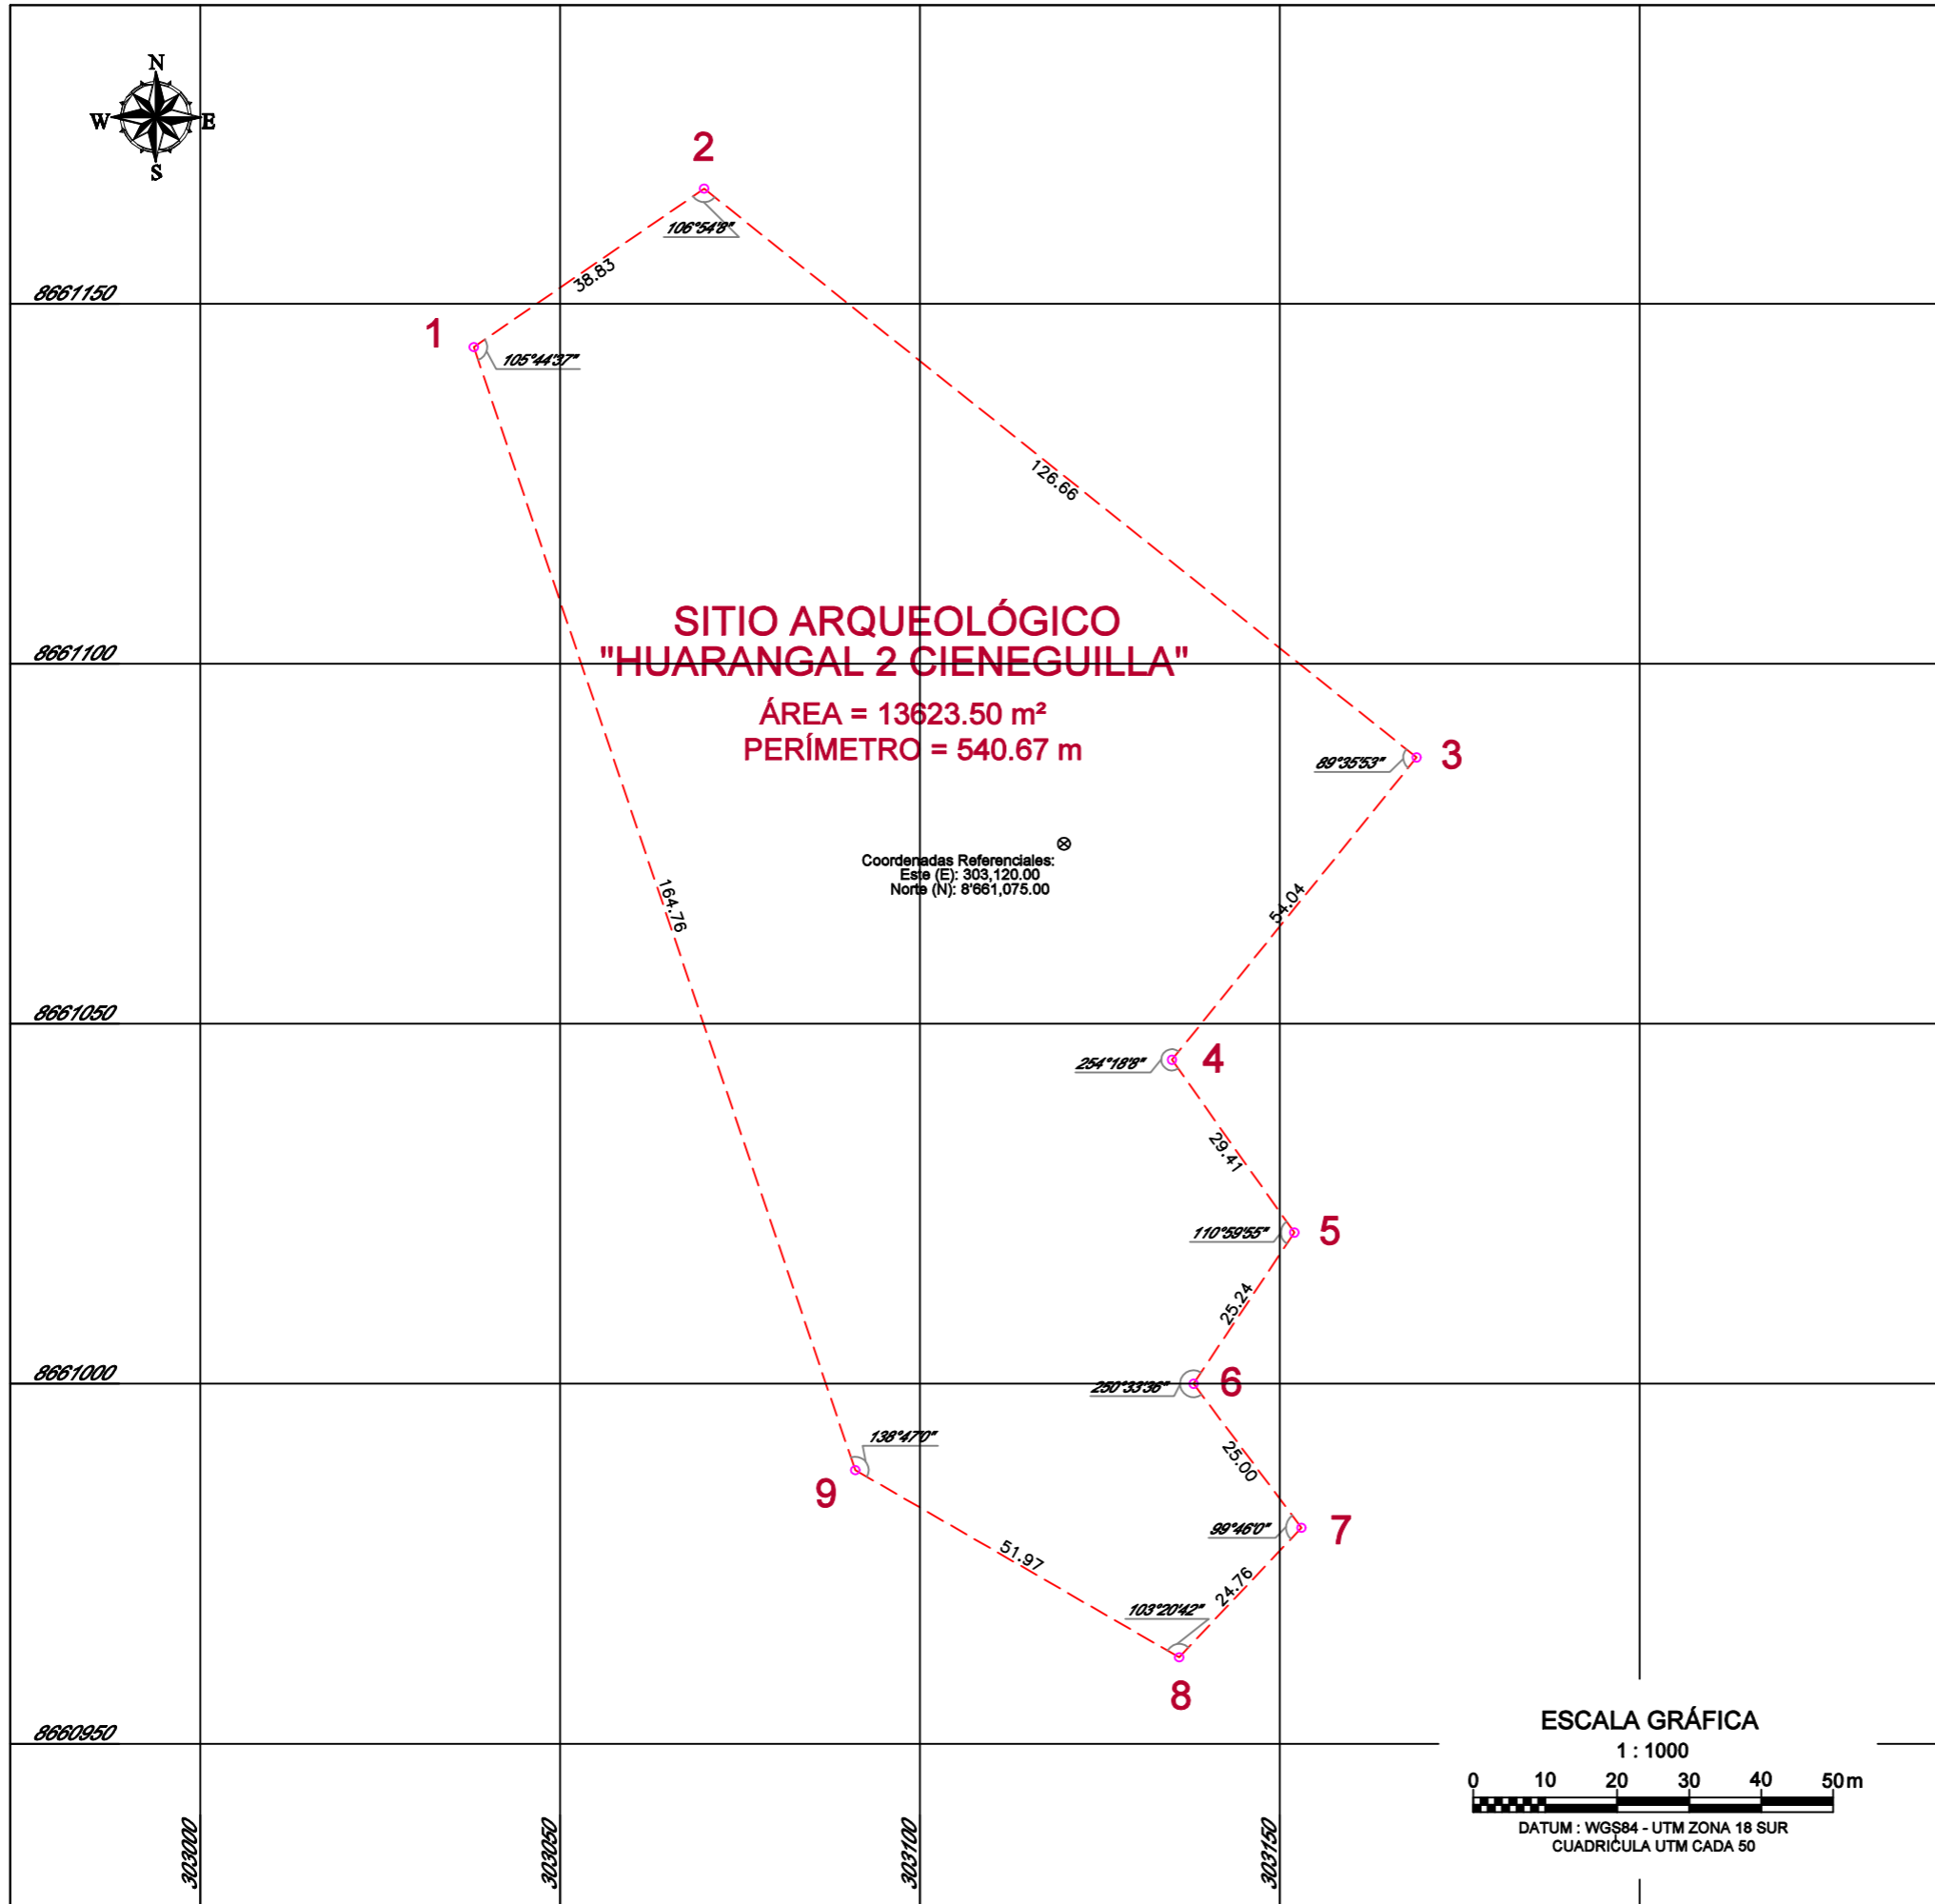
N
W
E
S

2
106°54'8"
38.83
8661150
1
105°44'37"
126.66

SITIO ARQUEOLÓGICO
"HUARANGAL 2 CIENEGUILLA"
ÁREA = 13623.50 m²
PERÍMETRO = 540.67 m

8661100
89°35'53"
3

Coordenadas Referenciales:
Este (E): 303,120.00
Norte (N): 8'661,075.00

164.76
54.04
8661050
254°18'8"
4
29.41
110°59'55"
5
25.24
8661000
250°33'36"
6
138°47'0"
25.00
9
99°46'0"
7
51.97
24.76
103°20'42"
8
8660950

ESCALA GRÁFICA
1 : 1000
0 10 20 30 40 50 m
DATUM : WGS84 - UTM ZONA 18 SUR
CUADRÍCULA UTM CADA 50

303000
303050
303100
303150